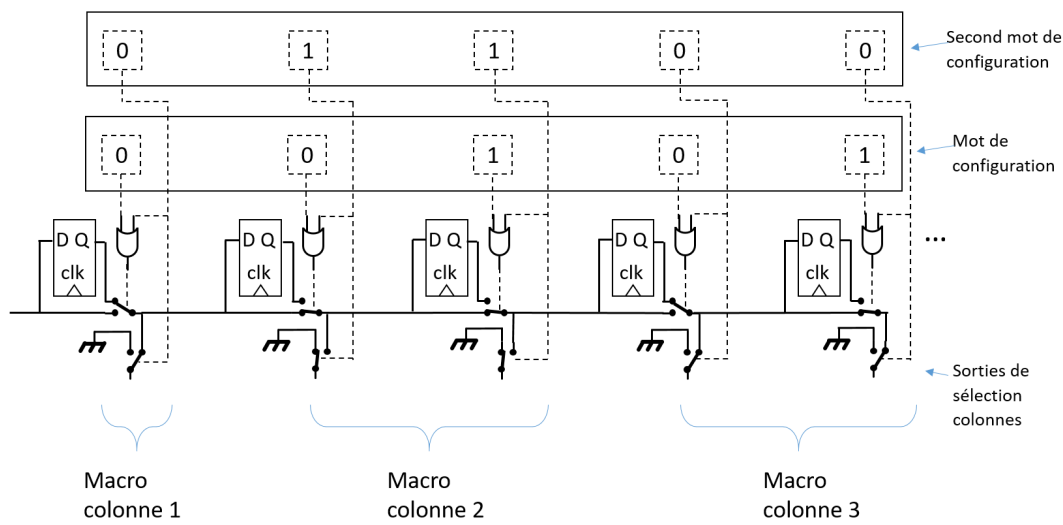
0 1 1 0 0

Second mot de configuration

0 0 1 0 1

Mot de configuration

D Q
clk

D Q
clk

D Q
clk

D Q
clk

D Q
clk

...

Sorties de sélection colonnes

Macro colonne 1

Macro colonne 2

Macro colonne 3